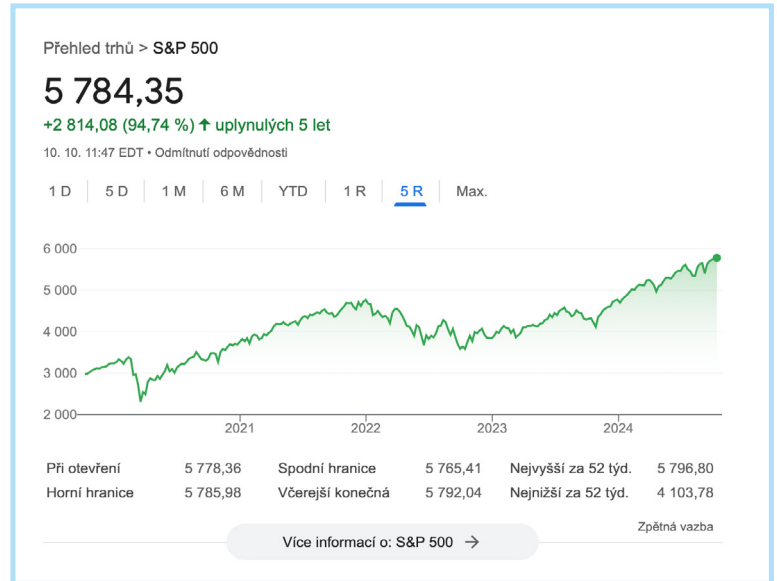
Přehled trhů > S&P 500

5 784,35

+2 814,08 (94,74 %) ↑ uplynulých 5 let

10. 10. 11:47 EDT • Odmítnutí odpovědnosti

1 D | 5 D | 1 M | 6 M | YTD | 1 R | 5 R | Max.

6 000
5 000
4 000
3 000
2 000

2021 2022 2023 2024

| | | | | | |
|---|---|---|---|---|---|
| Při otevření | 5 778,36 | Spodní hranice | 5 765,41 | Nejvyšší za 52 týd. | 5 796,80 |
| Horní hranice | 5 785,98 | Včerejší konečná | 5 792,04 | Nejnižší za 52 týd. | 4 103,78 |

Zpětná vazba

Více informací o: S&P 500 →